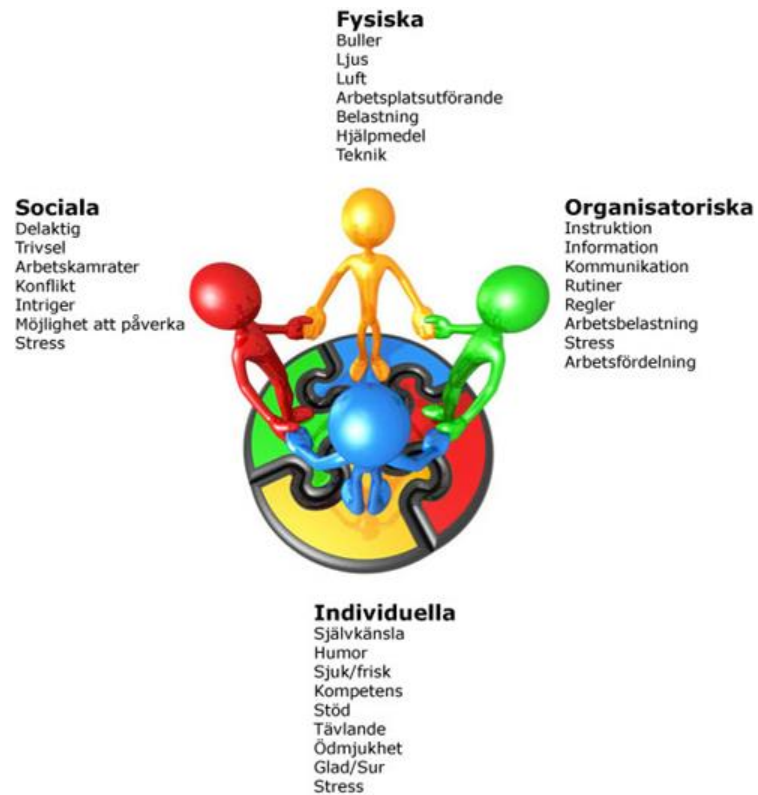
Fysiska
Buller
Ljus
Luft
Arbetsplatsutförande
Belastning
Hjälpmedel
Teknik

Sociala
Delaktig
Trivsel
Arbetskamrater
Konflikt
Intriger
Möjlighet att påverka
Stress

Organisatoriska
Instruktion
Information
Kommunikation
Rutiner
Regler
Arbetsbelastning
Stress
Arbetsfördelning

Individuella
Självkänsla
Humor
Sjuk/frisk
Kompetens
Stöd
Tävlande
Ödmjukhet
Glad/Sur
Stress